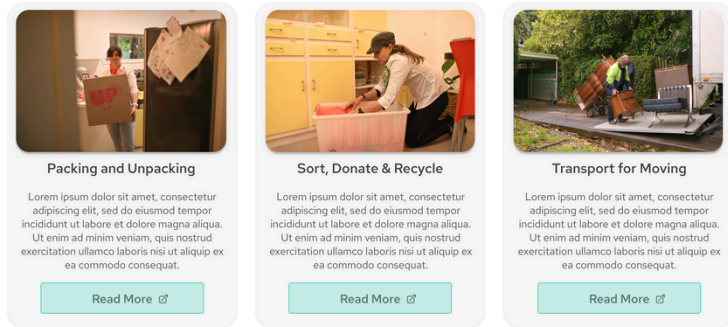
Packing and Unpacking

Lorem ipsum dolor sit amet, consectetur adipiscing elit, sed do eiusmod tempor incididunt ut labore et dolore magna aliqua. Ut enim ad minim veniam, quis nostrud exercitation ullamco laboris nisi ut aliquip ex ea commodo consequat.

Read More

Sort, Donate & Recycle

Lorem ipsum dolor sit amet, consectetur adipiscing elit, sed do eiusmod tempor incididunt ut labore et dolore magna aliqua. Ut enim ad minim veniam, quis nostrud exercitation ullamco laboris nisi ut aliquip ex ea commodo consequat.

Read More

Transport for Moving

Lorem ipsum dolor sit amet, consectetur adipiscing elit, sed do eiusmod tempor incididunt ut labore et dolore magna aliqua. Ut enim ad minim veniam, quis nostrud exercitation ullamco laboris nisi ut aliquip ex ea commodo consequat.

Read More